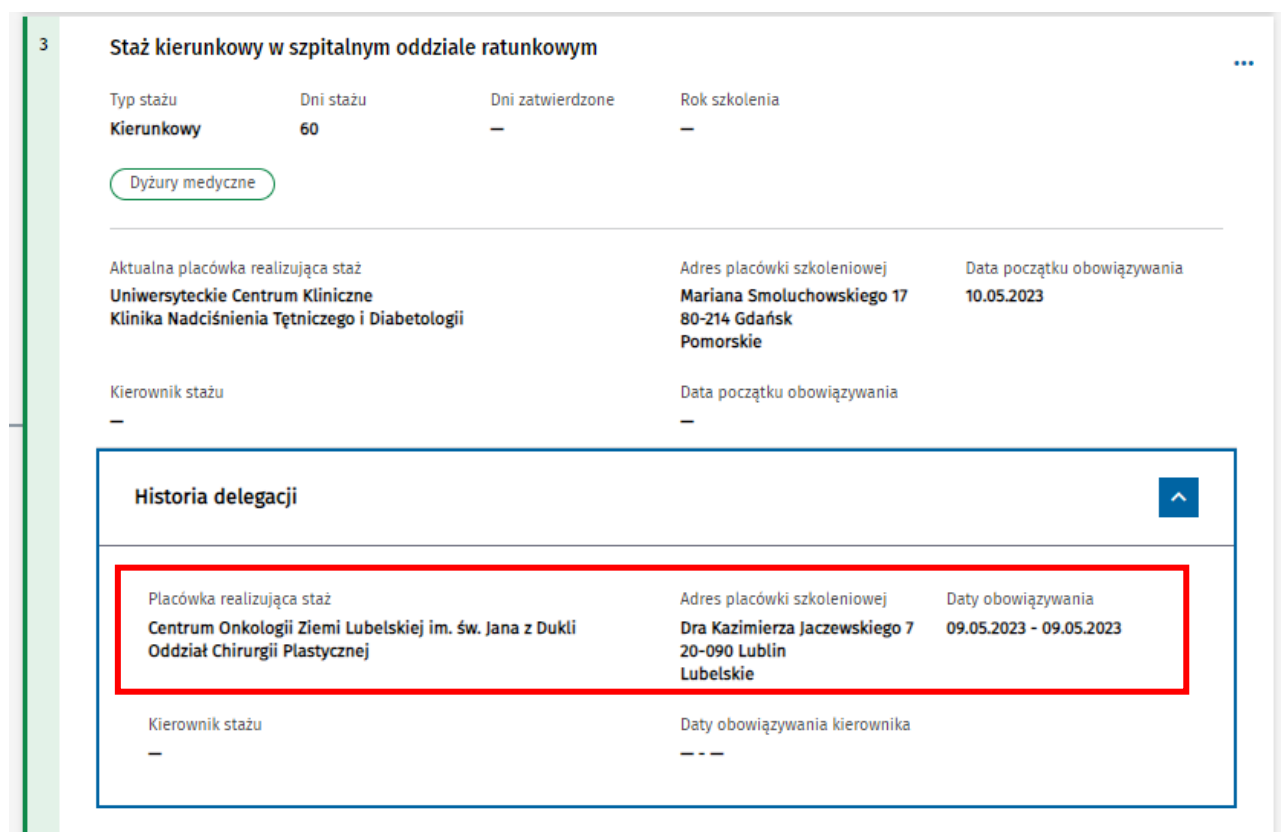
3

Staż kierunkowy w szpitalnym oddziale ratunkowym

...

| Typ stażu | Dni stażu | Dni zatwierdzone | Rok szkolenia |
|---|---|---|---|
| Kierunkowy | 60 | — | — |

Dyżury medyczne

Aktualna placówka realizująca staż
Uniwersyteckie Centrum Kliniczne
Klinika Nadciśnienia Tętniczego i Diabetologii

Adres placówki szkoleniowej
Mariana Smoluchowskiego 17
80-214 Gdańsk
Pomorskie

Data początku obowiązywania
10.05.2023

Kierownik stażu
—

Data początku obowiązywania
—

Historia delegacji

Placówka realizująca staż
Centrum Onkologii Ziemi Lubelskiej im. św. Jana z Dukli
Oddział Chirurgii Plastycznej

Adres placówki szkoleniowej
Dra Kazimierza Jaczewskiego 7
20-090 Lublin
Lubelskie

Daty obowiązywania
09.05.2023 - 09.05.2023

Kierownik stażu
—

Daty obowiązywania kierownika
— - —